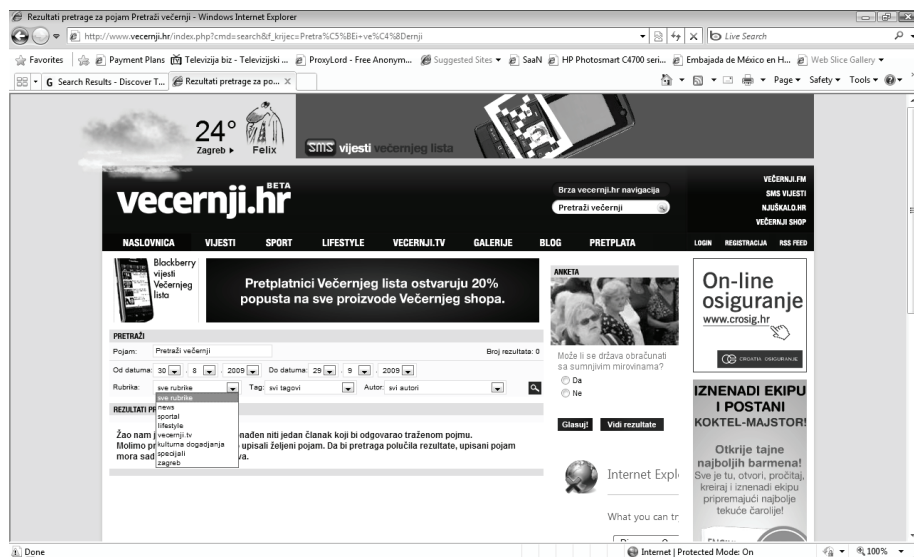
Rezultati pretrage za pojam Pretraži večernji - Windows Internet Explorer

http://www.vecernji.hr/index.php?cmd=search&f_krijec=Pretra%C5%BEi+ve%C4%8Dernji

Live Search

Favorites | Payment Plans | Televizija biz - Televizijski ... | ProxyLord - Free Anonym... | Suggested Sites | SaaN | HP Photosmart C4700 seri... | Embajada de México en H... | Web Slice Gallery

Search Results - Discover T... | Rezultati pretrage za po... | Page | Safety | Tools

24° Zagreb Felix

SMS vijesti večernjeg lista

vecernji.hr BETA

Brza vecernji.hr navigacija

Pretraži večernji

VEČERNJI.FM
SMS VIJESTI
NJUŠKALO.HR
VEČERNJI SHOP

NASLOVNICA | VIJESTI | SPORT | LIFESTYLE | VECERNJI.TV | GALERIJE | BLOG | PRETPLATA | LOGIN | REGISTRACIJA | RSS FEED

Blackberry vijesti Večernjeg lista

Pretplatnici Večernjeg lista ostvaruju 20% popusta na sve proizvode Večernjeg shopa.

ANKETA

On-line osiguranje
www.crosig.hr

CROATIA OSIGURANJE

PRETRAŽI

Pojam: Pretraži večernji

Broj rezultata: 0

Od datuma: 30 . 8 . 2009 Do datuma: 29 . 9 . 2009

Rubrika: sve rubrike Tag: svi tagovi Autor: svi autori

sve rubrike
news
sportal
lifestyle
vecernji.tv
kulturna događanja
specijali
zagreb

REZULTATI PR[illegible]

Žao nam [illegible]nađen niti jedan članak koji bi odgovarao traženom pojmu. Molimo p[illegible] upisali željeni pojam. Da bi pretraga polučila rezultate, upisani pojam mora sad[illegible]va.

Može li se država obračunati sa sumnjivim mirovinama?

Da
Ne

Glasuj!

Vidi rezultate

Internet Expl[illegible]

What you can tr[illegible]

IZNENADI EKIPU I POSTANI KOKTEL-MAJSTOR!

Otkrije tajne najboljih barmena!
Sve je tu, otvori, pročitaj, kreiraj i iznenadi ekipu pripremajući najbolje tekuće čarolije!

Done

Internet | Protected Mode: On

100%